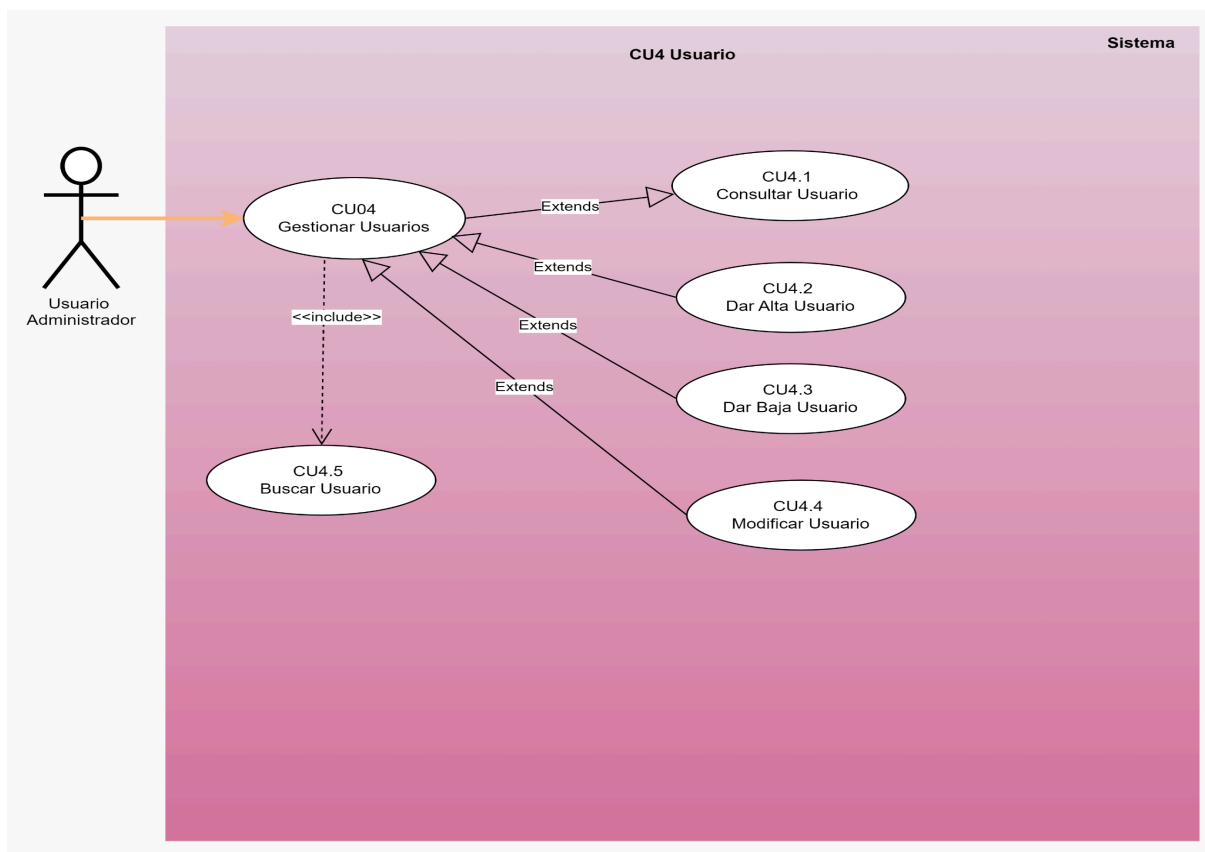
Sistema

CU4 Usuario

Usuario Administrador

CU04
Gestionar Usuarios

Extends

CU4.1
Consultar Usuario

Extends

CU4.2
Dar Alta Usuario

<<include>>

Extends

CU4.3
Dar Baja Usuario

Extends

CU4.5
Buscar Usuario

CU4.4
Modificar Usuario